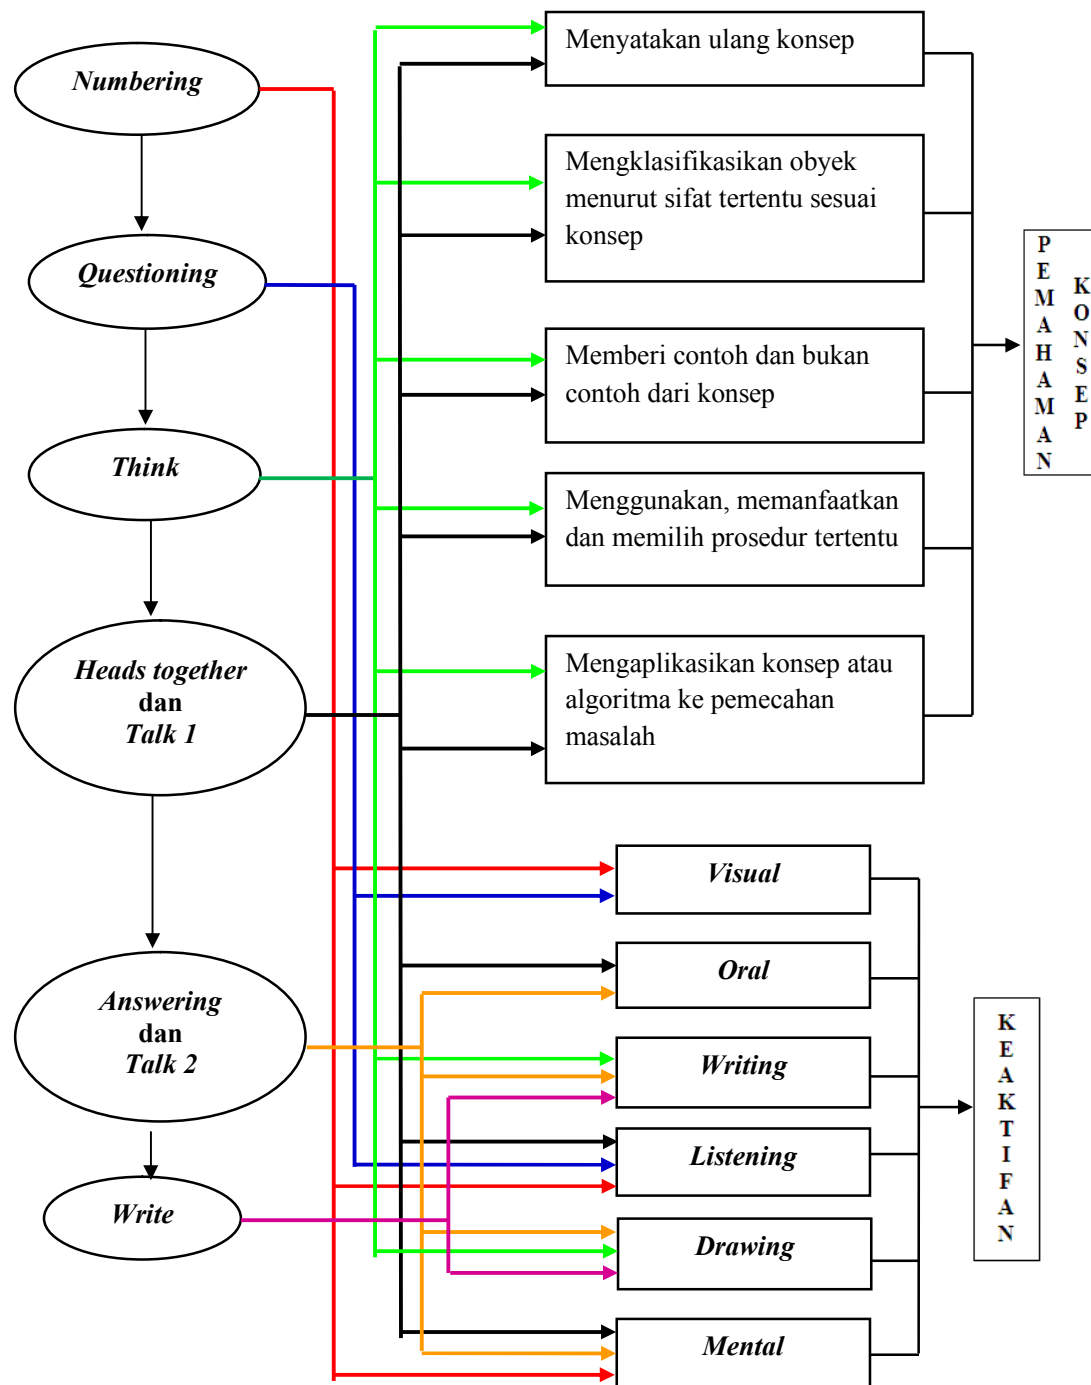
Numbering

Questioning

Think

Heads together
dan
Talk 1

Answering
dan
Talk 2

Write

Menyatakan ulang konsep

Mengklasifikasikan obyek menurut sifat tertentu sesuai konsep

Memberi contoh dan bukan contoh dari konsep

Menggunakan, memanfaatkan dan memilih prosedur tertentu

Mengaplikasikan konsep atau algoritma ke pemecahan masalah

PEMAHAMAN KONSEP

Visual

Oral

Writing

Listening

Drawing

Mental

KEAKTIFAN